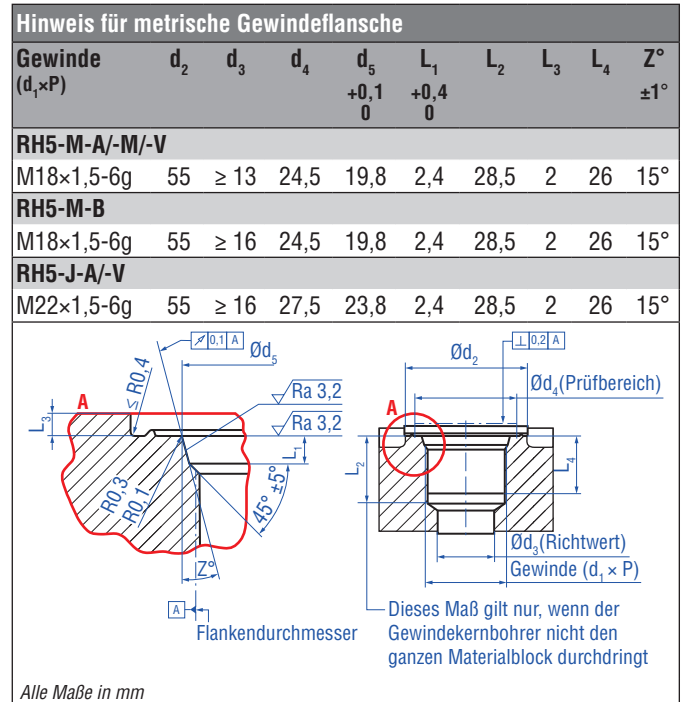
Hinweis für metrische Gewindeflansche

| Gewinde ($d_1$×P) | $d_2$ | $d_3$ | $d_4$ | $d_5$ +0,1 0 | $L_1$ +0,4 0 | $L_2$ | $L_3$ | $L_4$ | Z° ±1° |
|---|---|---|---|---|---|---|---|---|---|
| RH5-M-A/-M/-V | | | | | | | | | |
| M18×1,5-6g | 55 | ≥ 13 | 24,5 | 19,8 | 2,4 | 28,5 | 2 | 26 | 15° |
| RH5-M-B | | | | | | | | | |
| M18×1,5-6g | 55 | ≥ 16 | 24,5 | 19,8 | 2,4 | 28,5 | 2 | 26 | 15° |
| RH5-J-A/-V | | | | | | | | | |
| M22×1,5-6g | 55 | ≥ 16 | 27,5 | 23,8 | 2,4 | 28,5 | 2 | 26 | 15° |

0,1 A
Ød5
≤ R0,4
A
L3
Ra 3,2
Ra 3,2
L1
R0,3
R0,1
45° ±5°
Z°
A
Flankendurchmesser

0,2 A
Ød2
Ød4(Prüfbereich)
A
L2
L4
Ød3(Richtwert)
Gewinde ($d_1$ × P)
Dieses Maß gilt nur, wenn der Gewindekernbohrer nicht den ganzen Materialblock durchdringt

Alle Maße in mm